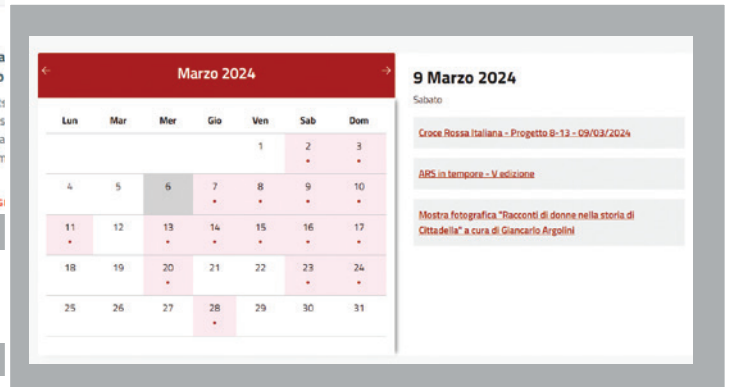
← Marzo 2024 →

| Lun | Mar | Mer | Gio | Ven | Sab | Dom |
|---|---|---|---|---|---|---|
| | | | | 1 | 2 | 3 |
| 4 | 5 | 6 | 7 | 8 | 9 | 10 |
| 11 | 12 | 13 | 14 | 15 | 16 | 17 |
| 18 | 19 | 20 | 21 | 22 | 23 | 24 |
| 25 | 26 | 27 | 28 | 29 | 30 | 31 |

9 Marzo 2024

Sabato

Croce Rossa Italiana - Progetto 8-13 - 09/03/2024

ARS in tempore - V edizione

Mostra fotografica "Racconti di donne nella storia di Cittadella" a cura di Giancarlo Argolini